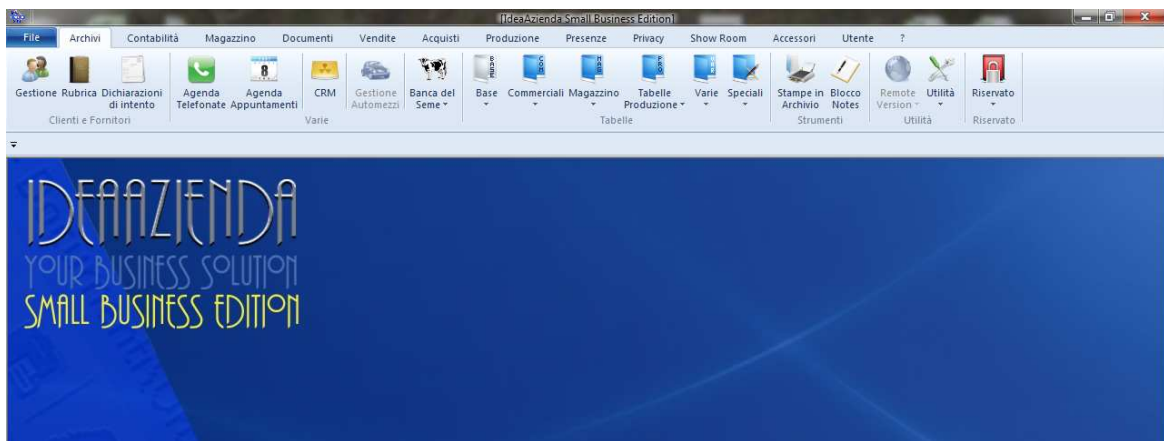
[IdeaAzienda Small Business Edition]

File Archivi Contabilità Magazzino Documenti Vendite Acquisti Produzione Presenze Privacy Show Room Accessori Utente ?

Gestione Rubrica Dichiarazioni di intento
Clienti e Fornitori

Agenda Telefonate Agenda Appuntamenti CRM Gestione Automezzi Banca del Seme
Varie

Base Commerciali Magazzino Tabelle Produzione Varie Speciali
Tabelle

Stampe in Archivio Blocco Notes
Strumenti

Remote Version Utilità
Utilità

Riservato
Riservato

IDEAAZIENDA
YOUR BUSINESS SOLUTION
SMALL BUSINESS EDITION